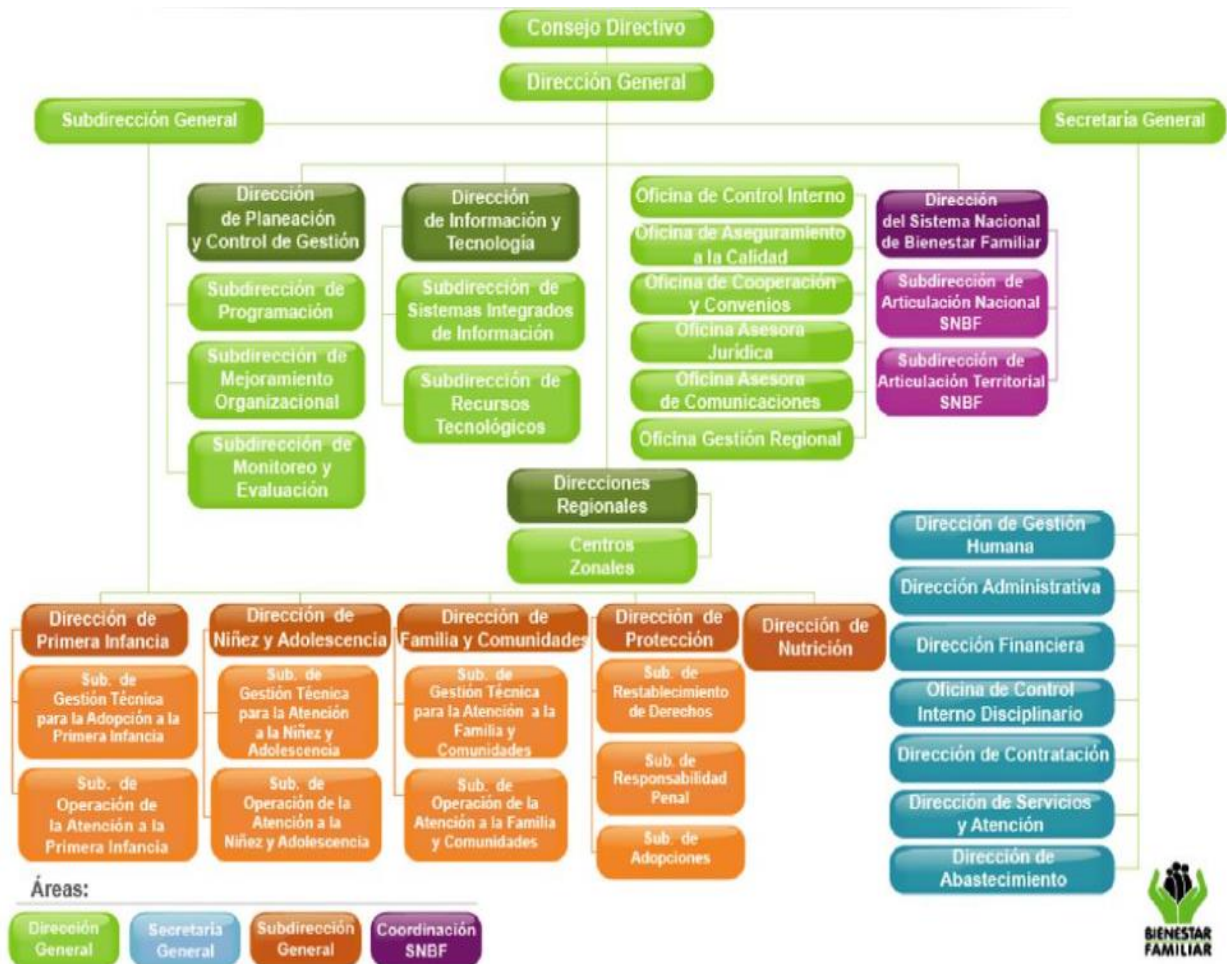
Consejo Directivo

Dirección General

Subdirección General

Secretaria General

Dirección de Planeación y Control de Gestión

Subdirección de Programación

Subdirección de Mejoramiento Organizacional

Subdirección de Monitoreo y Evaluación

Dirección de Información y Tecnología

Subdirección de Sistemas Integrados de Información

Subdirección de Recursos Tecnológicos

Oficina de Control Interno

Oficina de Aseguramiento a la Calidad

Oficina de Cooperación y Convenios

Oficina Asesora Jurídica

Oficina Asesora de Comunicaciones

Oficina Gestión Regional

Dirección del Sistema Nacional de Bienestar Familiar

Subdirección de Articulación Nacional SNBF

Subdirección de Articulación Territorial SNBF

Direcciones Regionales

Centros Zonales

Dirección de Gestión Humana

Dirección Administrativa

Dirección Financiera

Oficina de Control Interno Disciplinario

Dirección de Contratación

Dirección de Servicios y Atención

Dirección de Abastecimiento

Dirección de Primera Infancia

Sub. de Gestión Técnica para la Adopción a la Primera Infancia

Sub. de Operación de la Atención a la Primera Infancia

Dirección de Niñez y Adolescencia

Sub. de Gestión Técnica para la Atención a la Niñez y Adolescencia

Sub. de Operación de la Atención a la Niñez y Adolescencia

Dirección de Familia y Comunidades

Sub. de Gestión Técnica para la Atención a la Familia y Comunidades

Sub. de Operación de la Atención a la Familia y Comunidades

Dirección de Protección

Sub. de Restablecimiento de Derechos

Sub. de Responsabilidad Penal

Sub. de Adopciones

Dirección de Nutrición

Áreas:

Dirección General

Secretaria General

Subdirección General

Coordinación SNBF

BIENESTAR FAMILIAR